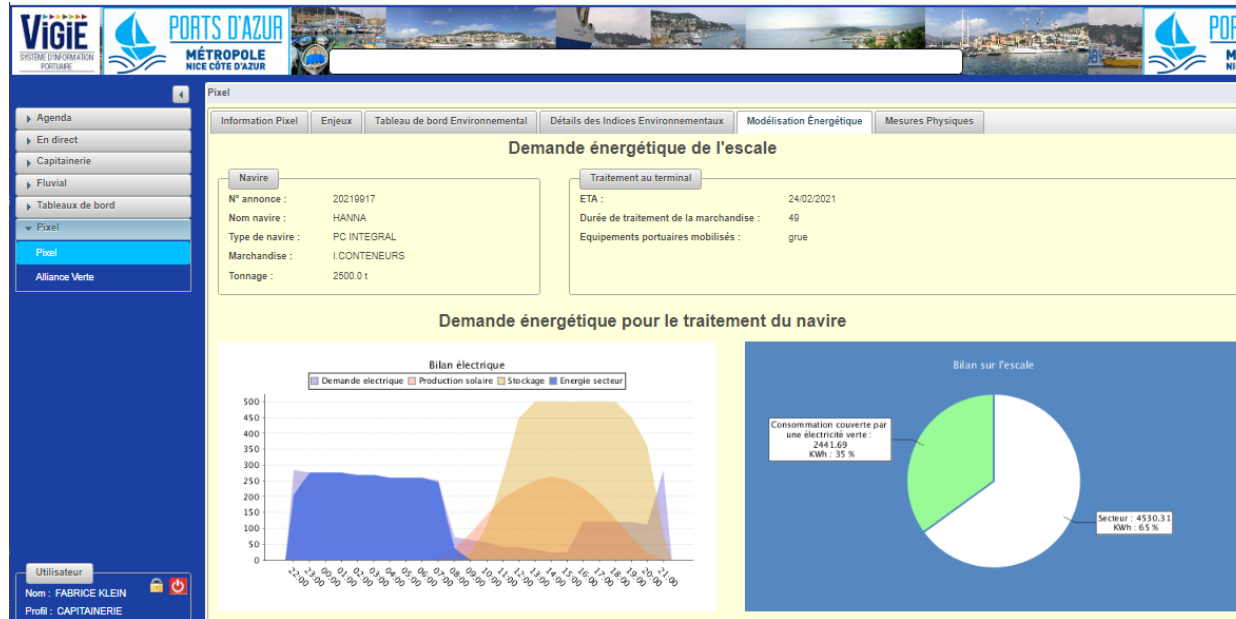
VIGIE
SYSTÈME D'INFORMATION PORTUAIRE

PORTS D'AZUR
MÉTROPOLE
NICE CÔTE D'AZUR

PORTS D'AZUR
MÉTROPOLE
NICE CÔTE D'AZUR

Agenda
En direct
Capitainerie
Fluvial
Tableaux de bord
Pixel
Pixel
Alliance Verte

Utilisateur
Nom : FABRICE KLEIN
Profil : CAPITAINERIE

Pixel

Information Pixel | Enjeux | Tableau de bord Environnemental | Détails des Indices Environnementaux | Modélisation Énergétique | Mesures Physiques

Demande énergétique de l'escale

Navire
N° annonce : 20219917
Nom navire : HANNA
Type de navire : PC INTEGRAL
Marchandise : I.CONTENEURS
Tonnage : 2500.0 t

Traitement au terminal
ETA : 24/02/2021
Durée de traitement de la marchandise : 49
Equipements portuaires mobilisés : grue

Demande énergétique pour le traitement du navire

Bilan électrique
Demande electrique | Production solaire | Stockage | Energie secteur
500
450
400
350
300
250
200
150
100
50
0
22:00 23:00 00:00 01:00 02:00 03:00 04:00 05:00 06:00 07:00 08:00 09:00 10:00 11:00 12:00 13:00 14:00 15:00 16:00 17:00 18:00 19:00 20:00 21:00

Bilan sur l'escale
Consommation couverte par une électricité verte : 2441.69 KWh : 35 %
Secteur : 4530.31 KWh : 65 %